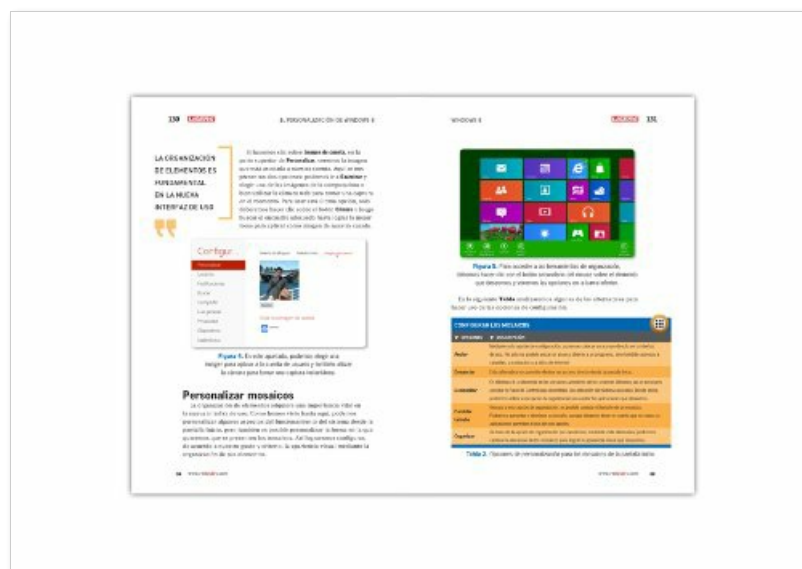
130 USERS

3. PERSONALIZACIÓN DE WINDOWS 8

WINDOWS 8

USERS 131

LA ORGANIZACIÓN DE ELEMENTOS ES FUNDAMENTAL EN LA NUEVA INTERFAZ DE USO

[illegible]

Configurar

Figura 7. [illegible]

Personalizar mosaicos

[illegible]

Figura 8. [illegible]

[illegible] Tabla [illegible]

CONFIGURAR LOS MOSAICOS

| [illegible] | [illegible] |
|---|---|
| Anclar | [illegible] |
| Desanclar | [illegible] |
| Desinstalar | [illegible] |
| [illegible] | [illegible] |
| Organizar | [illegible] |

Tabla 2. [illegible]

www.redusers.com

www.redusers.com